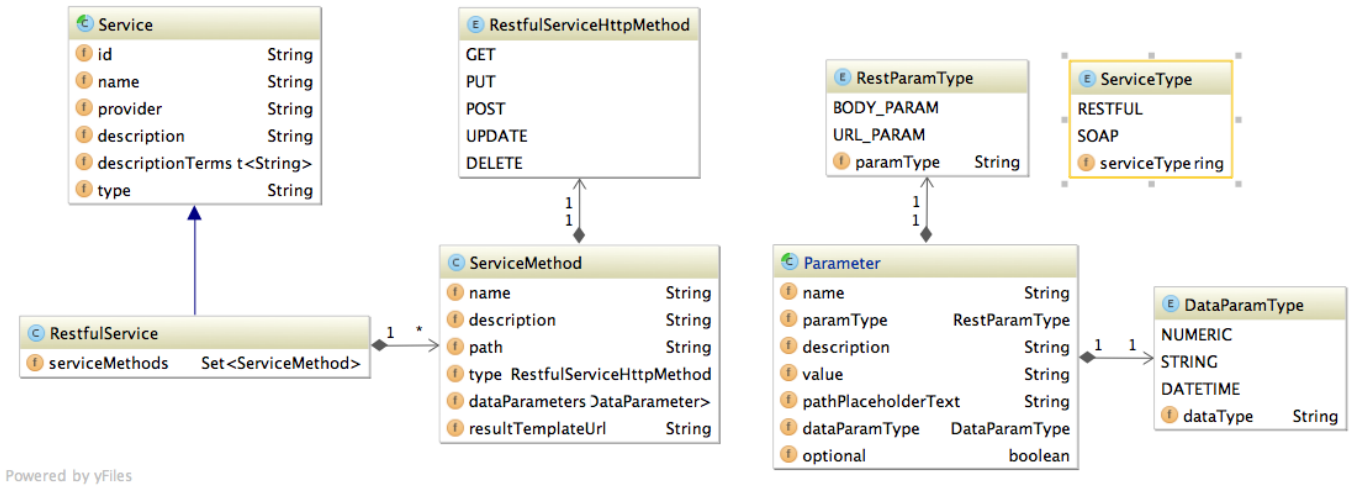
C Service
f id String
f name String
f provider String
f description String
f descriptionTerms t<String>
f type String

E RestfulServiceHttpMethod
GET
PUT
POST
UPDATE
DELETE

E RestParamType
BODY_PARAM
URL_PARAM
f paramType String

E ServiceType
RESTFUL
SOAP
f serviceType ring

1
1

1
1

C RestfulService
f serviceMethods Set<ServiceMethod>

1 *

C ServiceMethod
f name String
f description String
f path String
f type RestfulServiceHttpMethod
f dataParameters DataParameter>
f resultTemplateUrl String

C Parameter
f name String
f paramType RestParamType
f description String
f value String
f pathPlaceholderText String
f dataParamType DataParamType
f optional boolean

1 1

E DataParamType
NUMERIC
STRING
DATETIME
f dataType String

Powered by yFiles